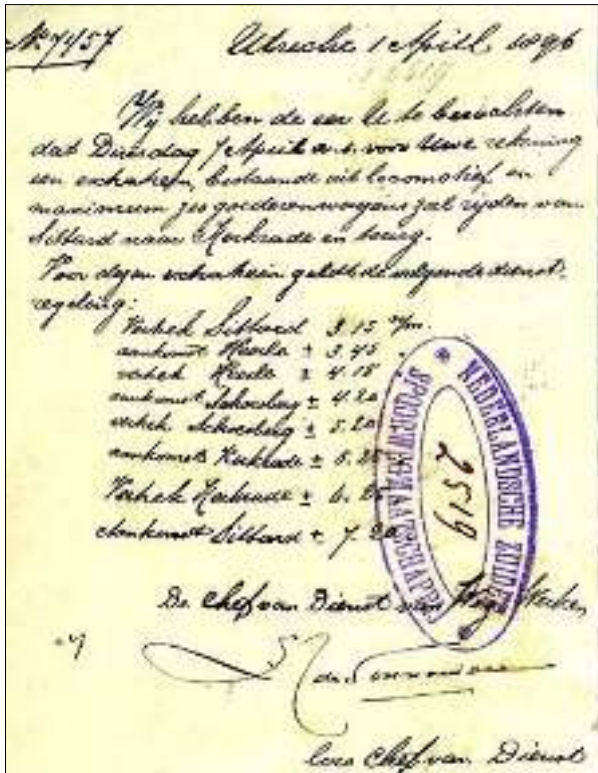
№ 7457 Utrecht 1 April 1896

Wij hebben de eer U. te berichten dat Dinsdag 7 April a.s. voor Uwe rekening een extratrein, bestaande uit locomotief en maximum 300 goederenwagens zal rijden van Sittard naar Kerkrade en terug.

Voor dezen extratrein geldt de volgende dienstregeling:

| | |
|---|---|
| Vertrek Sittard | 3.15 n/m. |
| aankomst Heerlen ± | 3.45 |
| vertrek Heerlen ± | 4.15 |
| aankomst Schaesberg ± | 4.20 |
| vertrek Schaesberg ± | 5.20 |
| aankomst Kerkrade ± | 5.35 |
| Vertrek Kerkrade ± | 6.00 |
| aankomst Sittard ± | 7.20 |

NEDERLANDSCHE ZUIDER SPOORWEGMAATSCHAPPIJ
2519

De Chef van Dienst van Weg & Werken,

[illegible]

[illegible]

loco Chef van Dienst